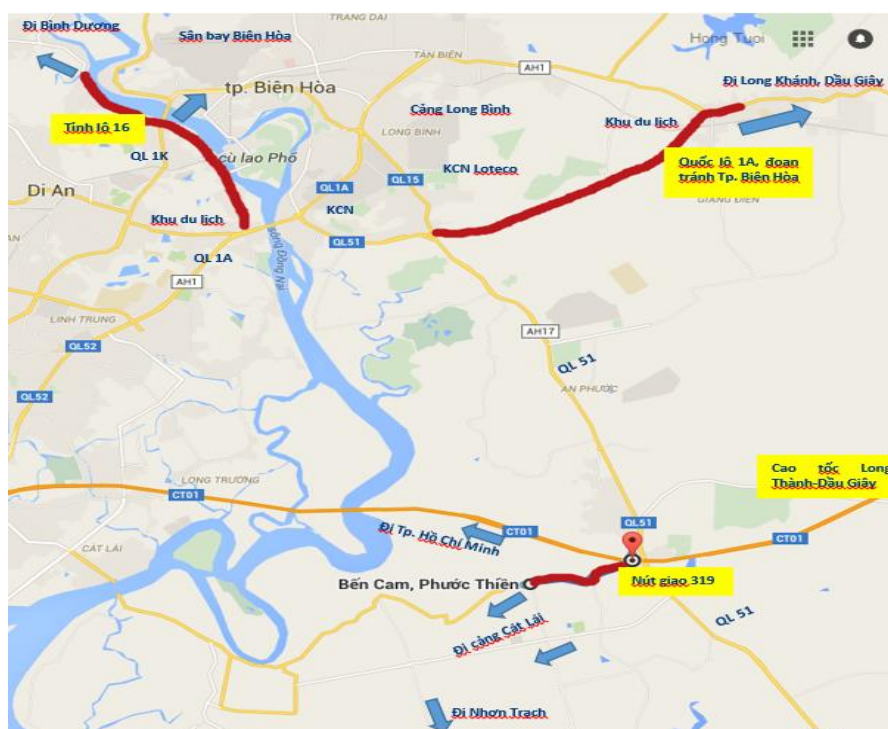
Đi Bình Dương
Sân bay Biên Hòa
TRANG DAI
TÂN BIÊN
Hong Tuoi
tp. Biên Hòa
AH1
Đi Long Khánh, Dầu Giây
Cảng Long Bình
Tỉnh lộ 16
LONG BÌNH
Khu du lịch
QL 1K
cù lao Phố
KCN Loteco
Quốc lộ 1A, đoạn tránh Tp. Biên Hòa
Dĩ An
QL1A
QL15
GIANG ĐIỀN
KCN
Khu du lịch
QL51
QL 1A
AH1
LINH TRUNG
AH17
QL52
QL 51
AN PHƯỚC
QL52
Cao tốc Long Thành-Dầu Giây
LONG TRƯỜNG
CT01
Đi Tp. Hồ Chí Minh
CT01
QL51
CT01
CÁT LÁI
Bến Cam, Phước Thiền
Nút giao 319
QL 51
Đi cảng Cát Lái
Đi Nhơn Trạch